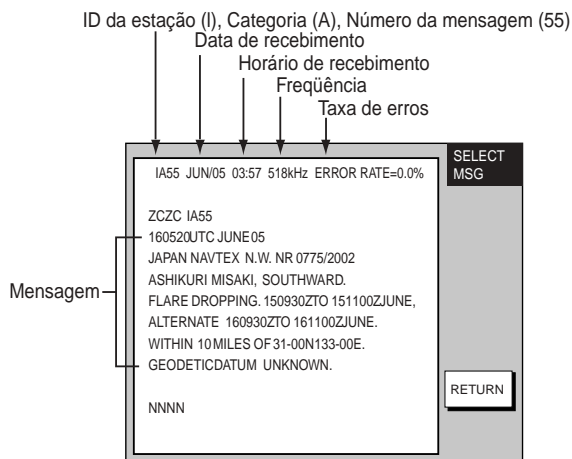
ID da estação (I), Categoria (A), Número da mensagem (55)
Data de recebimento
Horário de recebimento
Freqüência
Taxa de erros

IA55 JUN/05 03:57 518kHz ERROR RATE=0.0%

SELECT MSG

ZCZC IA55
160520UTC JUNE 05
JAPAN NAVTEX N.W. NR 0775/2002
ASHIKURI MISAKI, SOUTHWARD.
FLARE DROPPING. 150930ZTO 151100ZJUNE,
ALTERNATE 160930ZTO 161100ZJUNE.
WITHIN 10MILES OF 31-00N133-00E.
GEODETICDATUM UNKNOWN.

NNNN

Mensagem

RETURN